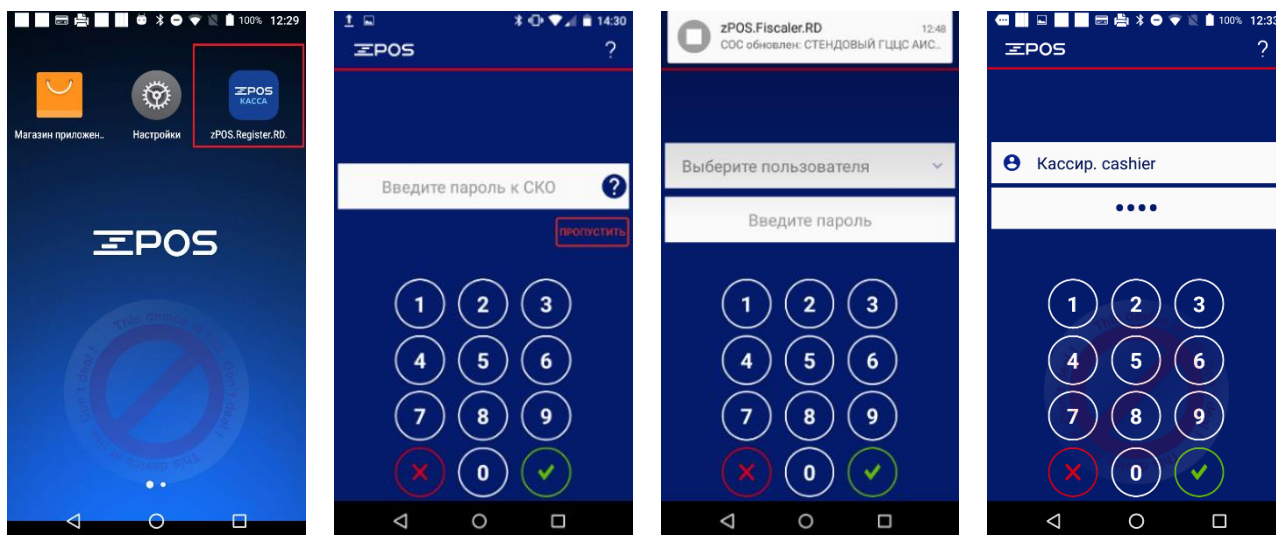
100% 12:29

Магазин приложен...

Настройки

ZPOS КАССА

zPOS.Register.RD.

ZPOS

This device ... Don't deal ... This device ... Don't deal

14:30

ZPOS

?

Введите пароль к СКО

?

ПРОПУСТИТЬ

1 2 3
4 5 6
7 8 9
0

zPOS.Fiscaler.RD

12:48

СОС обновлен: СТЕНДОВЫЙ ГЦЦС АИС...

Выберите пользователя

Введите пароль

1 2 3
4 5 6
7 8 9
0

100% 12:33

ZPOS

?

Кассир. cashier

••••

1 2 3
4 5 6
7 8 9
0